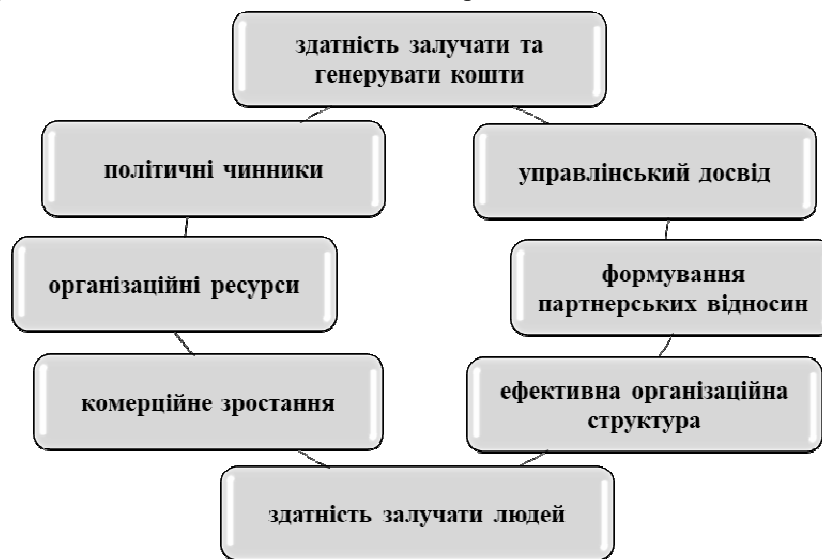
здатність залучати та генерувати кошти

політичні чинники

управлінський досвід

організаційні ресурси

формування партнерських відносин

комерційне зростання

ефективна організаційна структура

здатність залучати людей